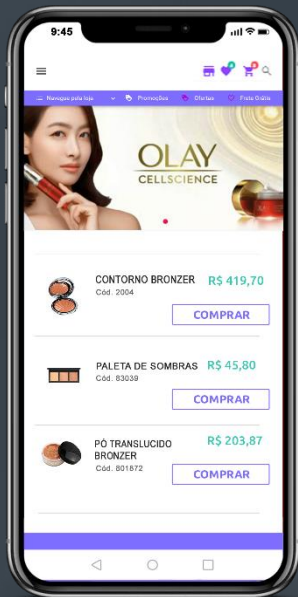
9:45

Navegue pela loja
Promoções
Ofertas
Frete Grátis

OLAY
CELLSCIENCE

CONTORNO BRONZER
Cód. 2004
R$ 419,70
COMPRAR

PALETA DE SOMBRAS
Cód. 83039
R$ 45,80
COMPRAR

PÓ TRANSLUCIDO BRONZER
Cód. 801872
R$ 203,87
COMPRAR